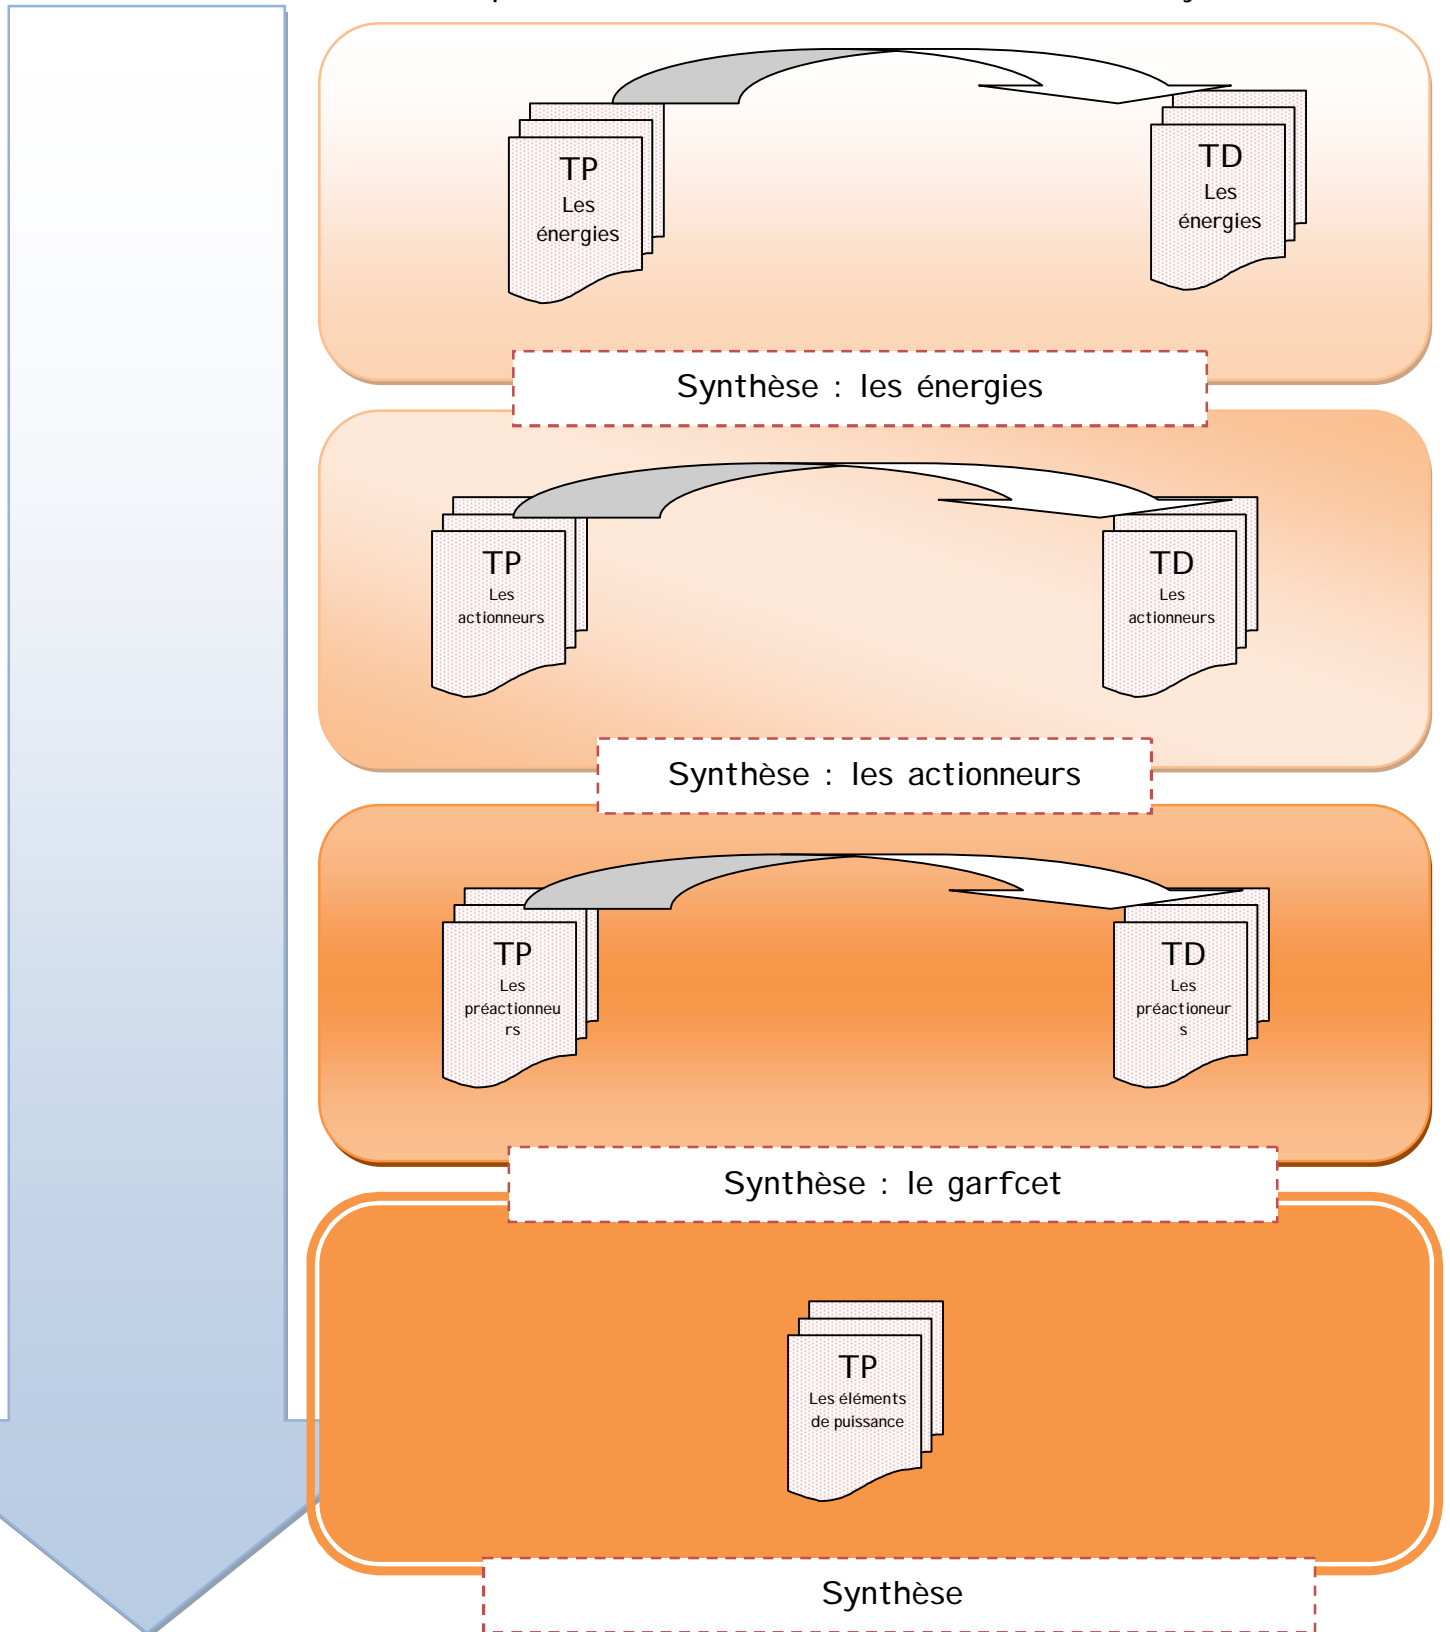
TP
Les énergies

TD
Les énergies

Synthèse : les énergies

TP
Les actionneurs

TD
Les actionneurs

Synthèse : les actionneurs

TP
Les préactionneurs

TD
Les préactionneurs

Synthèse : le garfcet

TP
Les éléments de puissance

Synthèse